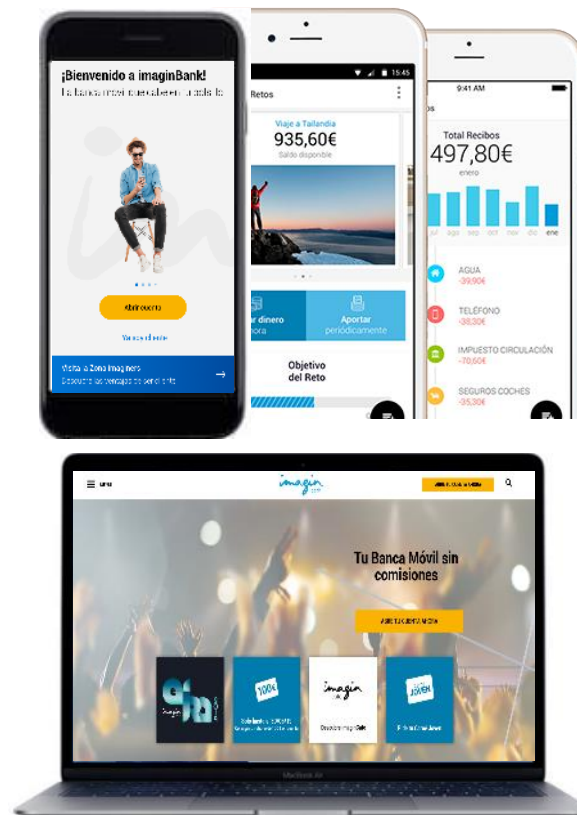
¡Bienvenido a imaginBank!
La banca móvil que cabe en tu bolsillo

Abrir cuenta

Ya soy cliente

Visita la Zona imagineers
Descubre las ventajas de ser cliente

15:45
Retos
Viaje a Tailandia
935,60€
Saldo disponible
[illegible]ar dinero
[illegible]hora
Aportar
periódicamente
Objetivo
del Reto

9:41 AM
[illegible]os
Total Recibos
497,80€
enero
jul ago sep oct nov dic ene
AGUA
-39,90€
TELÉFONO
-38,30€
IMPUESTO CIRCULACIÓN
-70,60€
SEGUROS COCHES
-35,30€

imagin
Tu Banca Móvil sin comisiones
100€
JOVEN
imagin
MacBook Air